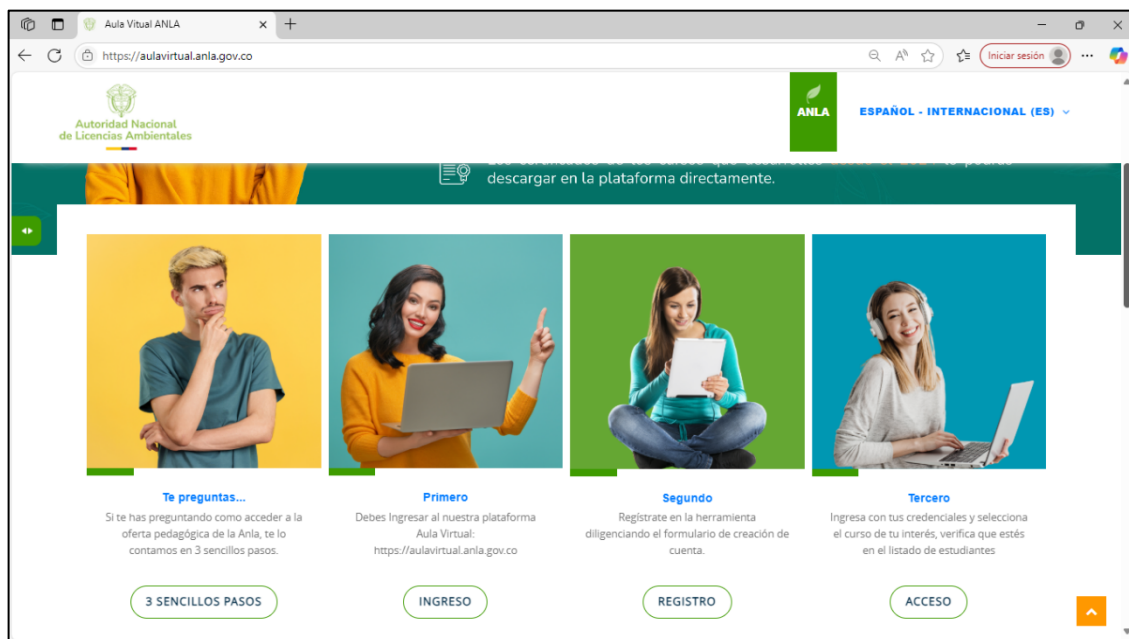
Aula Vitual ANLA

https://aulavirtual.anla.gov.co

Iniciar sesión

Autoridad Nacional de Licencias Ambientales

ANLA

ESPAÑOL - INTERNACIONAL (ES)

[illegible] descargar en la plataforma directamente.

Te preguntas...
Si te has preguntando como acceder a la oferta pedagógica de la Anla, te lo contamos en 3 sencillos pasos.

3 SENCILLOS PASOS

Primero
Debes Ingresar al nuestra plataforma Aula Virtual: https://aulavirtual.anla.gov.co

INGRESO

Segundo
Regístrate en la herramienta diligenciando el formulario de creación de cuenta.

REGISTRO

Tercero
Ingresa con tus credenciales y selecciona el curso de tu interés, verifica que estés en el listado de estudiantes

ACCESO